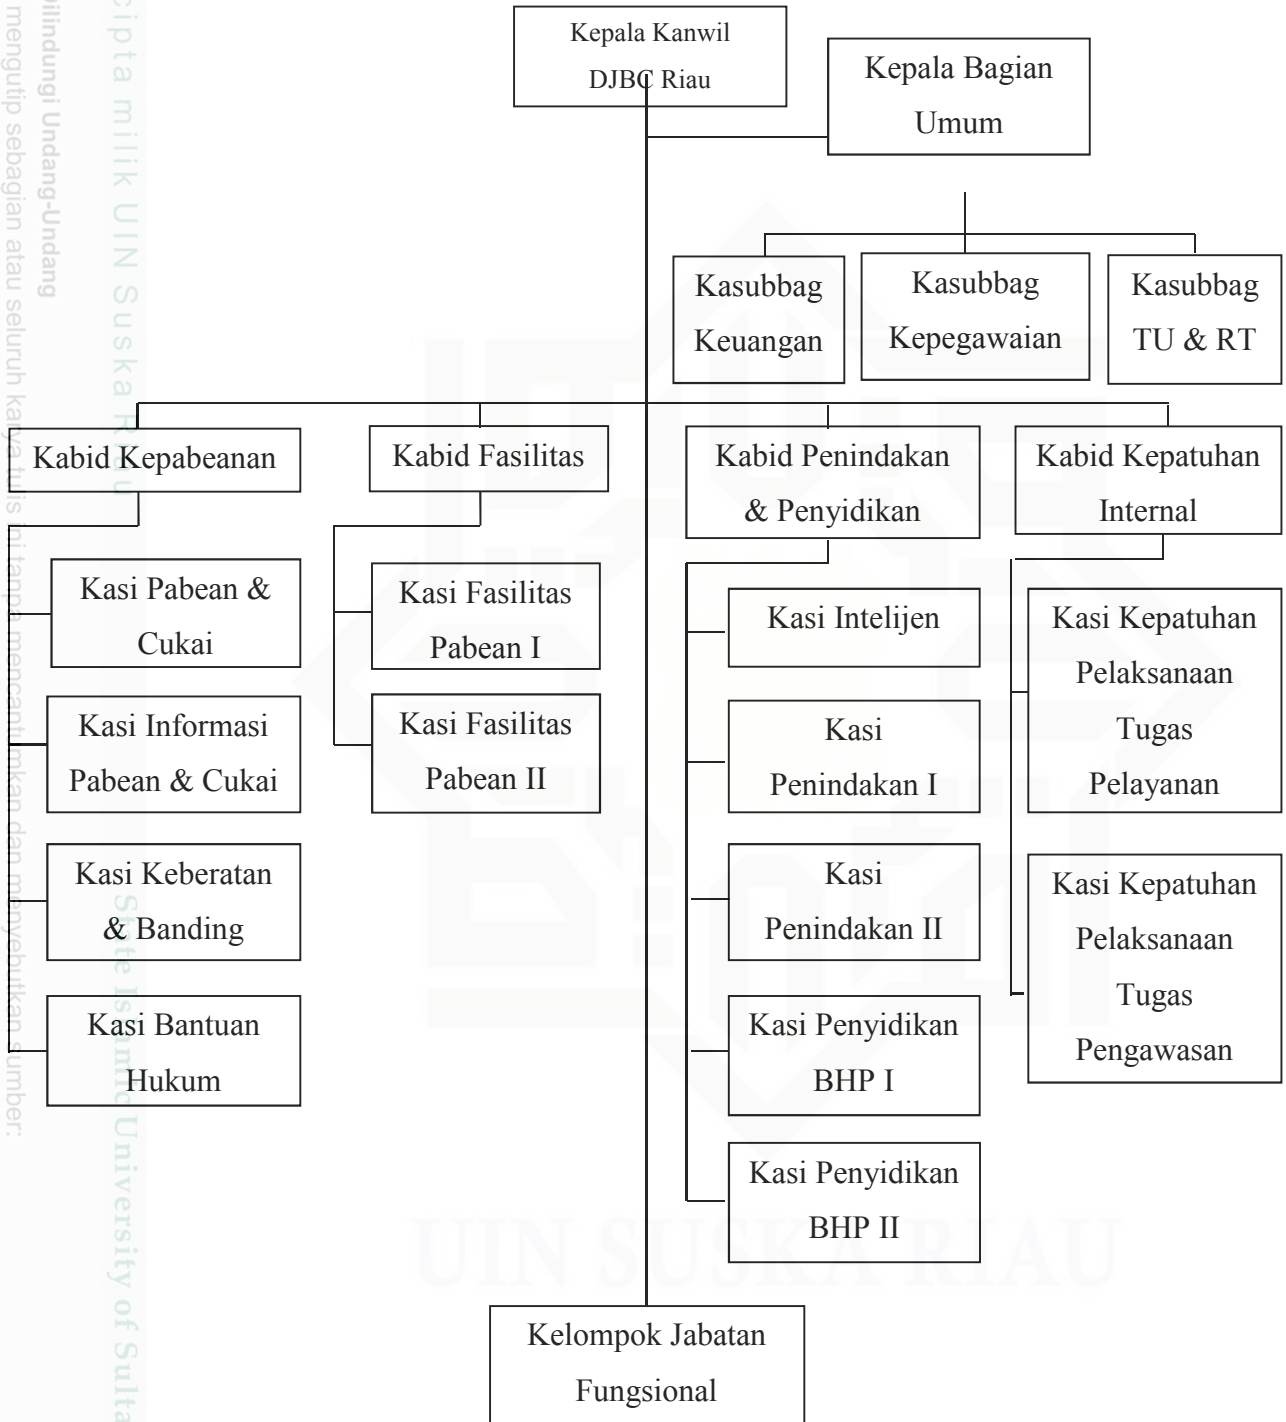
Kepala Kanwil DJBC Riau

Kepala Bagian Umum

Kasubbag Keuangan

Kasubbag Kepegawaian

Kasubbag TU & RT

Kabid Kepabeanan

Kabid Fasilitas

Kabid Penindakan & Penyidikan

Kabid Kepatuhan Internal

Kasi Pabean & Cukai

Kasi Informasi Pabean & Cukai

Kasi Keberatan & Banding

Kasi Bantuan Hukum

Kasi Fasilitas Pabean I

Kasi Fasilitas Pabean II

Kasi Intelijen

Kasi Penindakan I

Kasi Penindakan II

Kasi Penyidikan BHP I

Kasi Penyidikan BHP II

Kasi Kepatuhan Pelaksanaan Tugas Pelayanan

Kasi Kepatuhan Pelaksanaan Tugas Pengawasan

Kelompok Jabatan Fungsional

Hak Cipta milik UIN Suska Riau

State Islamic University of Sulta

Dilindungi Undang-Undang

mengutip sebagian atau seluruh karya tulis ini tanpa mencantumkan dan menyebutkan sumber:

UIN SUSKA RIAU